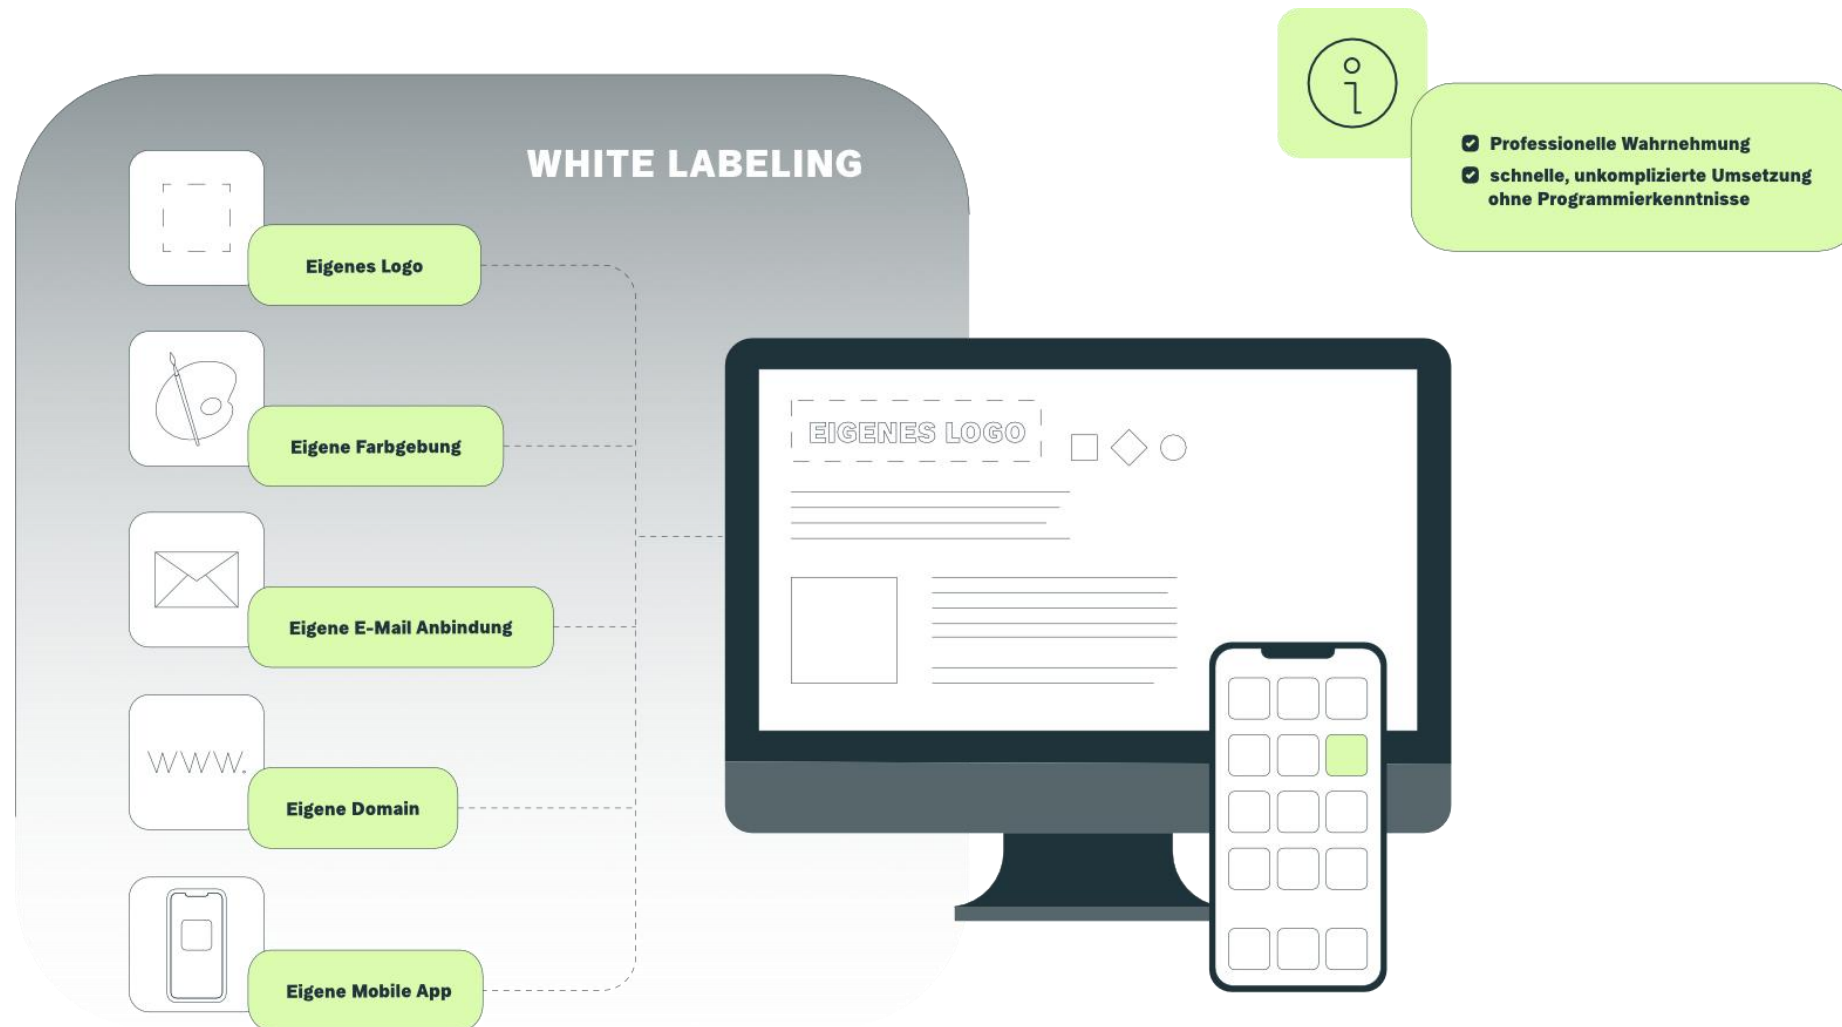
WHITE LABELING

Eigenes Logo

Eigene Farbgebung

Eigene E-Mail Anbindung

WWW.

Eigene Domain

Eigene Mobile App

Professionelle Wahrnehmung

schnelle, unkomplizierte Umsetzung ohne Programmierkenntnisse

EIGENES LOGO